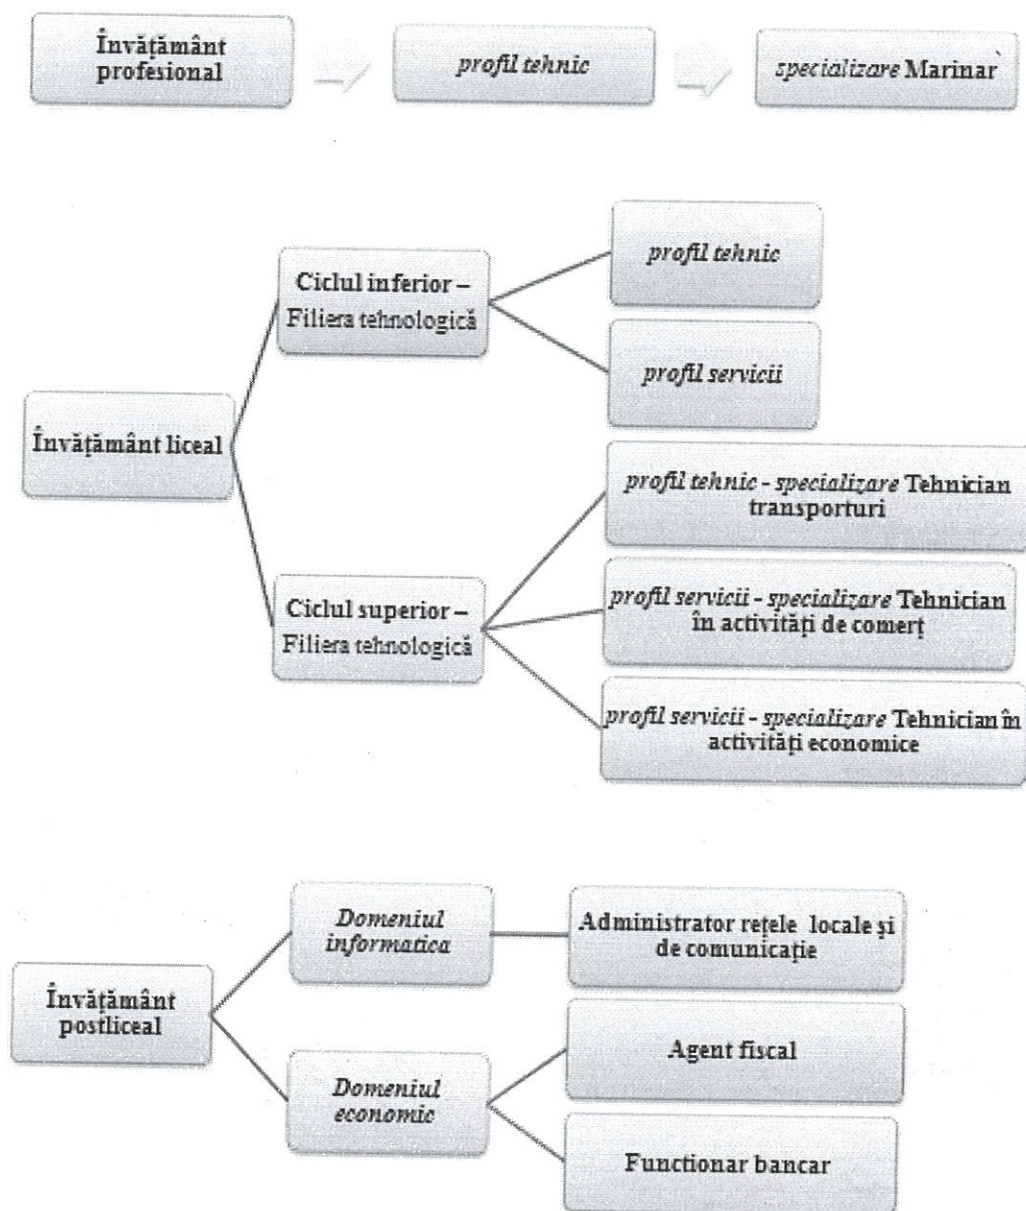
Învățământ profesional

profil tehnic

specializare Marinar

Învățământ liceal

Ciclul inferior – Filiera tehnologică

profil tehnic

profil servicii

Ciclul superior – Filiera tehnologică

profil tehnic - specializare Tehnician transporturi

profil servicii - specializare Tehnician în activități de comerț

profil servicii - specializare Tehnician în activități economice

Învățământ postliceal

Domeniul informatica

Administrator rețele locale și de comunicație

Domeniul economic

Agent fiscal

Functionar bancar